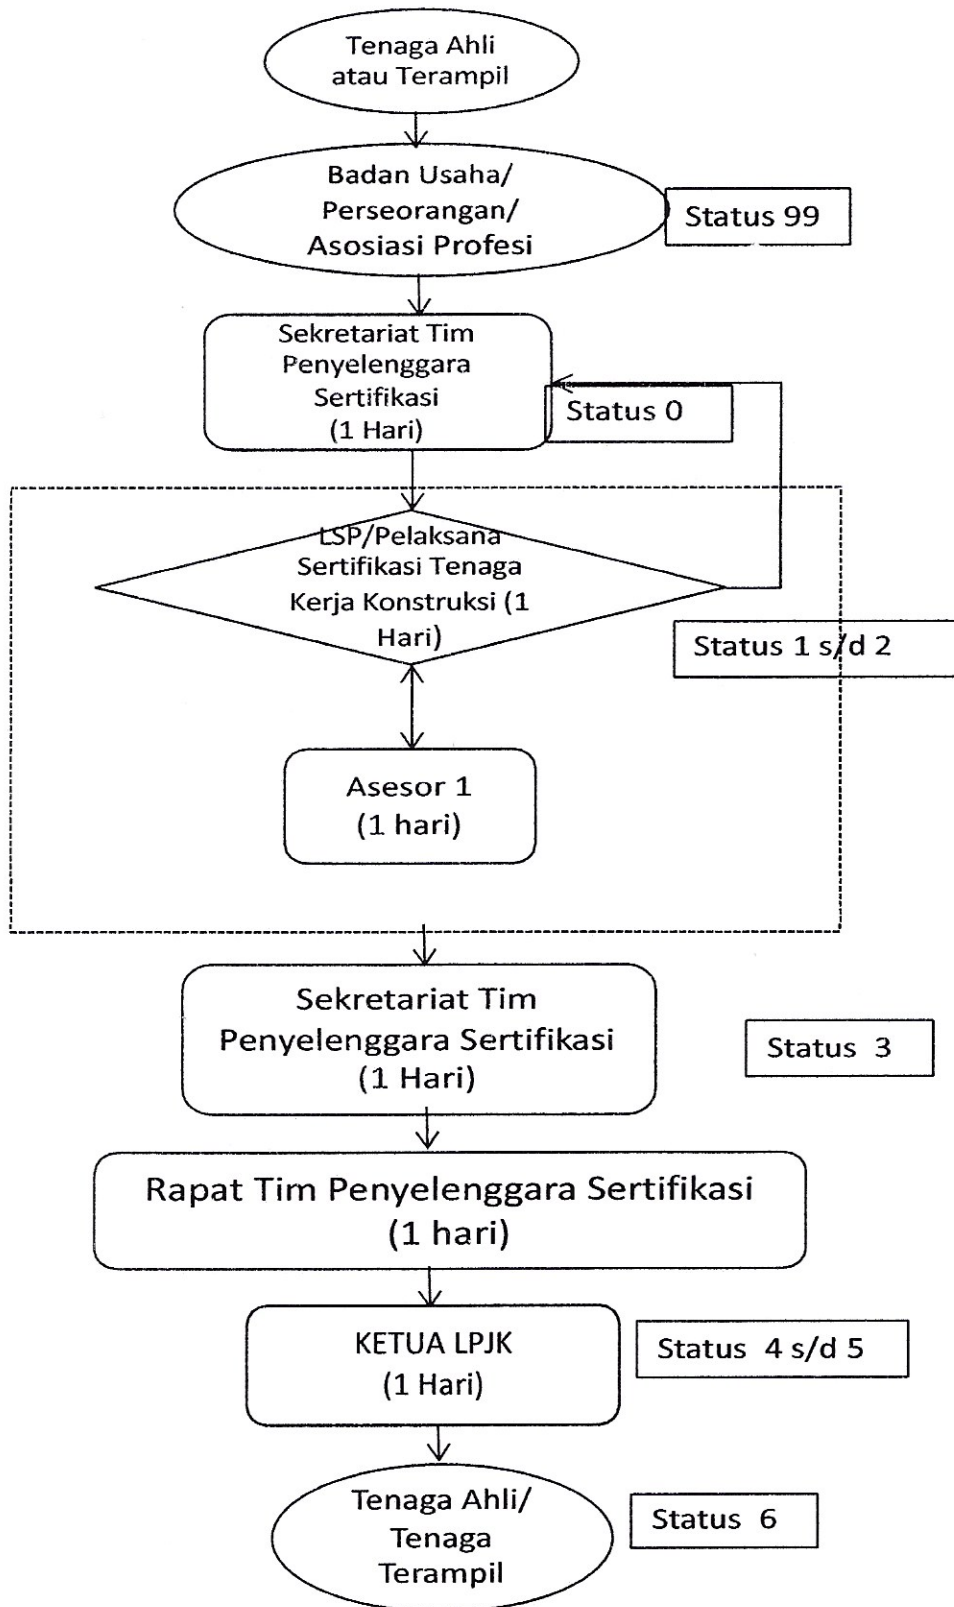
Tenaga Ahli atau Terampil

Badan Usaha/ Perseorangan/ Asosiasi Profesi

Status 99

Sekretariat Tim Penyelenggara Sertifikasi (1 Hari)

Status 0

LSP/Pelaksana Sertifikasi Tenaga Kerja Konstruksi (1 Hari)

Status 1 s/d 2

Asesor 1 (1 hari)

Sekretariat Tim Penyelenggara Sertifikasi (1 Hari)

Status 3

Rapat Tim Penyelenggara Sertifikasi (1 hari)

KETUA LPJK (1 Hari)

Status 4 s/d 5

Tenaga Ahli/ Tenaga Terampil

Status 6